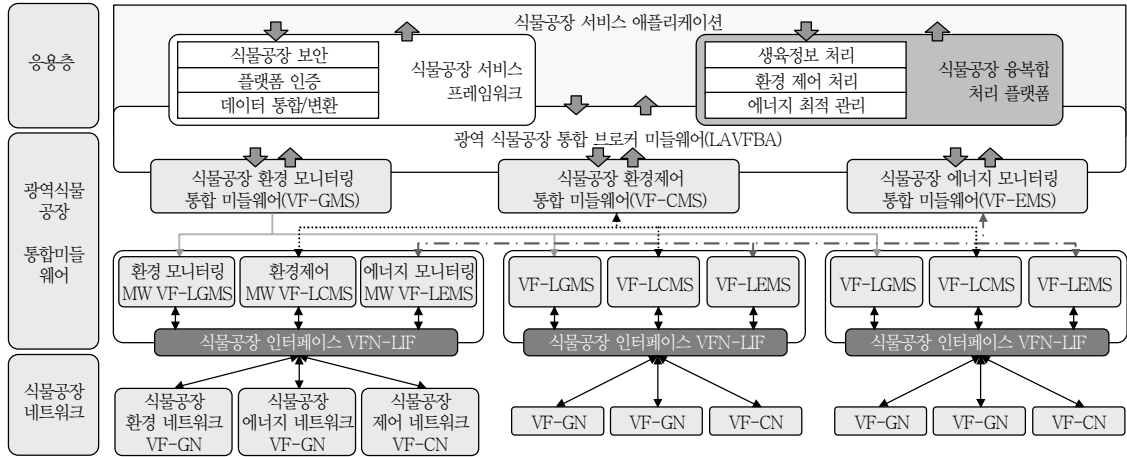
응용층

식물공장 서비스 애플리케이션

식물공장 보안
플랫폼 인증
데이터 통합/변환

식물공장 서비스 프레임워크

생육정보 처리
환경 제어 처리
에너지 최적 관리

식물공장 융복합 처리 플랫폼

광역 식물공장 통합 브로커 미들웨어(LAVFBA)

광역식물공장

통합미들웨어

식물공장 환경 모니터링 통합 미들웨어(VF-GMS)

식물공장 환경제어 통합 미들웨어(VF-CMS)

식물공장 에너지 모니터링 통합 미들웨어(VF-EMS)

환경 모니터링 MW VF-LGMS

환경제어 MW VF-LCMS

에너지 모니터링 MW VF-LEMS

VF-LGMS

VF-LCMS

VF-LEMS

VF-LGMS

VF-LCMS

VF-LEMS

식물공장 인터페이스 VFN-LIF

식물공장 인터페이스 VFN-LIF

식물공장 인터페이스 VFN-LIF

식물공장 네트워크

식물공장 환경 네트워크 VF-GN

식물공장 에너지 네트워크 VF-GN

식물공장 제어 네트워크 VF-CN

VF-GN

VF-GN

VF-CN

VF-GN

VF-GN

VF-CN